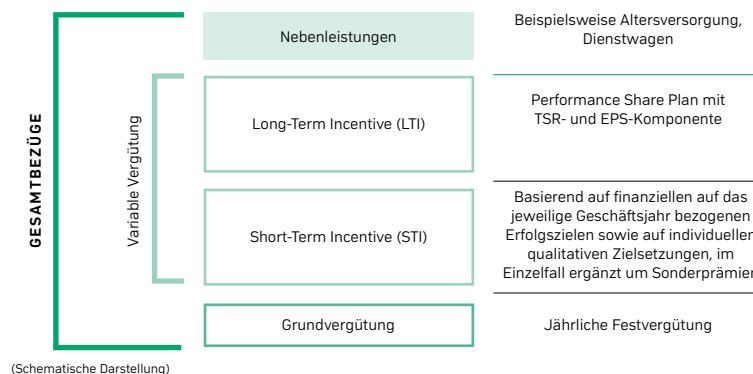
GESAMTBEZÜGE

Variable Vergütung

Nebenleistungen

Beispielsweise Altersversorgung, Dienstwagen

Long-Term Incentive (LTI)

Performance Share Plan mit TSR- und EPS-Komponente

Short-Term Incentive (STI)

Basierend auf finanziellen auf das jeweilige Geschäftsjahr bezogenen Erfolgszielen sowie auf individuellen qualitativen Zielsetzungen, im Einzelfall ergänzt um Sonderprämien

Grundvergütung

Jährliche Festvergütung

(Schematische Darstellung)